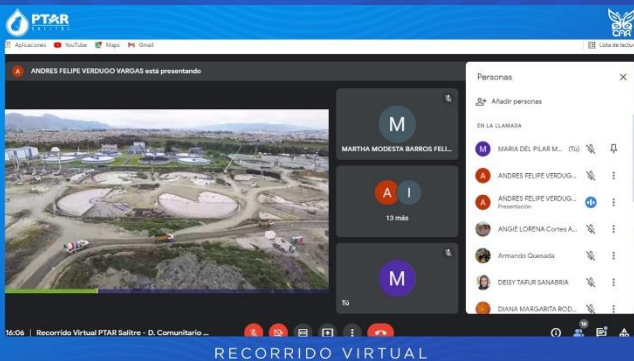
PTAR Salitre

CAR

Aplicaciones YouTube Maps Gmail

Lista de lectura

A ANDRES FELIPE VERDUGO VARGAS está presentando

M
MARTHA MODESTA BARROS FELI...

A I
13 más

M
Tú

Personas

Añadir personas

EN LA LLAMADA

MARIA DEL PILAR M... (Tú)

ANDRES FELIPE VERDUG...

ANDRES FELIPE VERDUG...
Presentación

ANGIE LORENA Cortes A...

Armando Quesada

DEISY TAFUR SANABRIA

DIANA MARGARITA ROD...

16:06 | Recorrido Virtual PTAR Salitre - D. Comunitario ...

16

RECORRIDO VIRTUAL